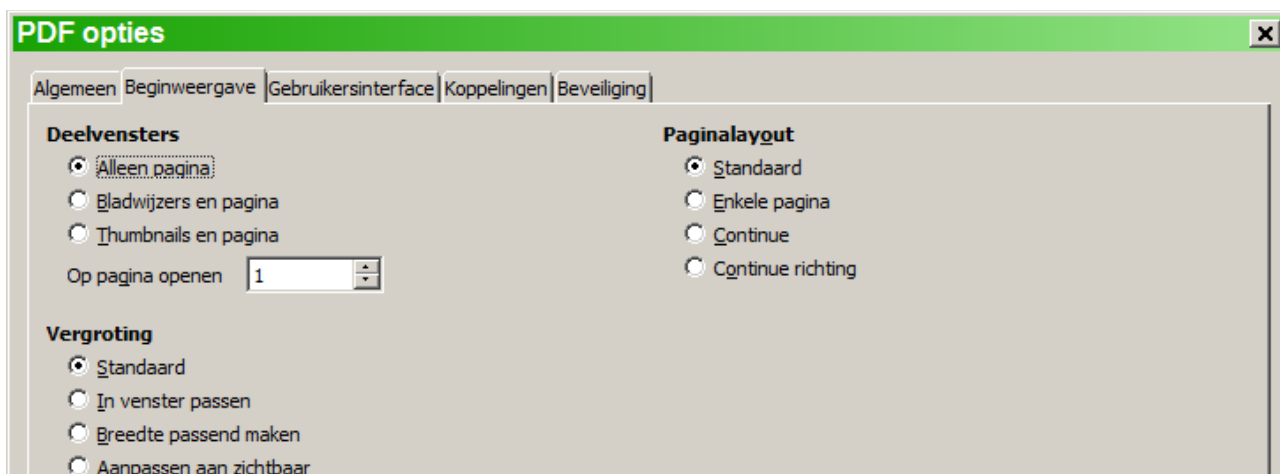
PDF opties

Algemeen | Beginweergave | Gebruikersinterface | Koppelingen | Beveiliging

Deelvensters
Alleen pagina
Bladwijzers en pagina
Thumbnails en pagina
Op pagina openen 1

Vergroting
Standaard
In venster passen
Breedte passend maken
Aanpassen aan zichtbaar

Paginalayout
Standaard
Enkele pagina
Continue
Continue richting